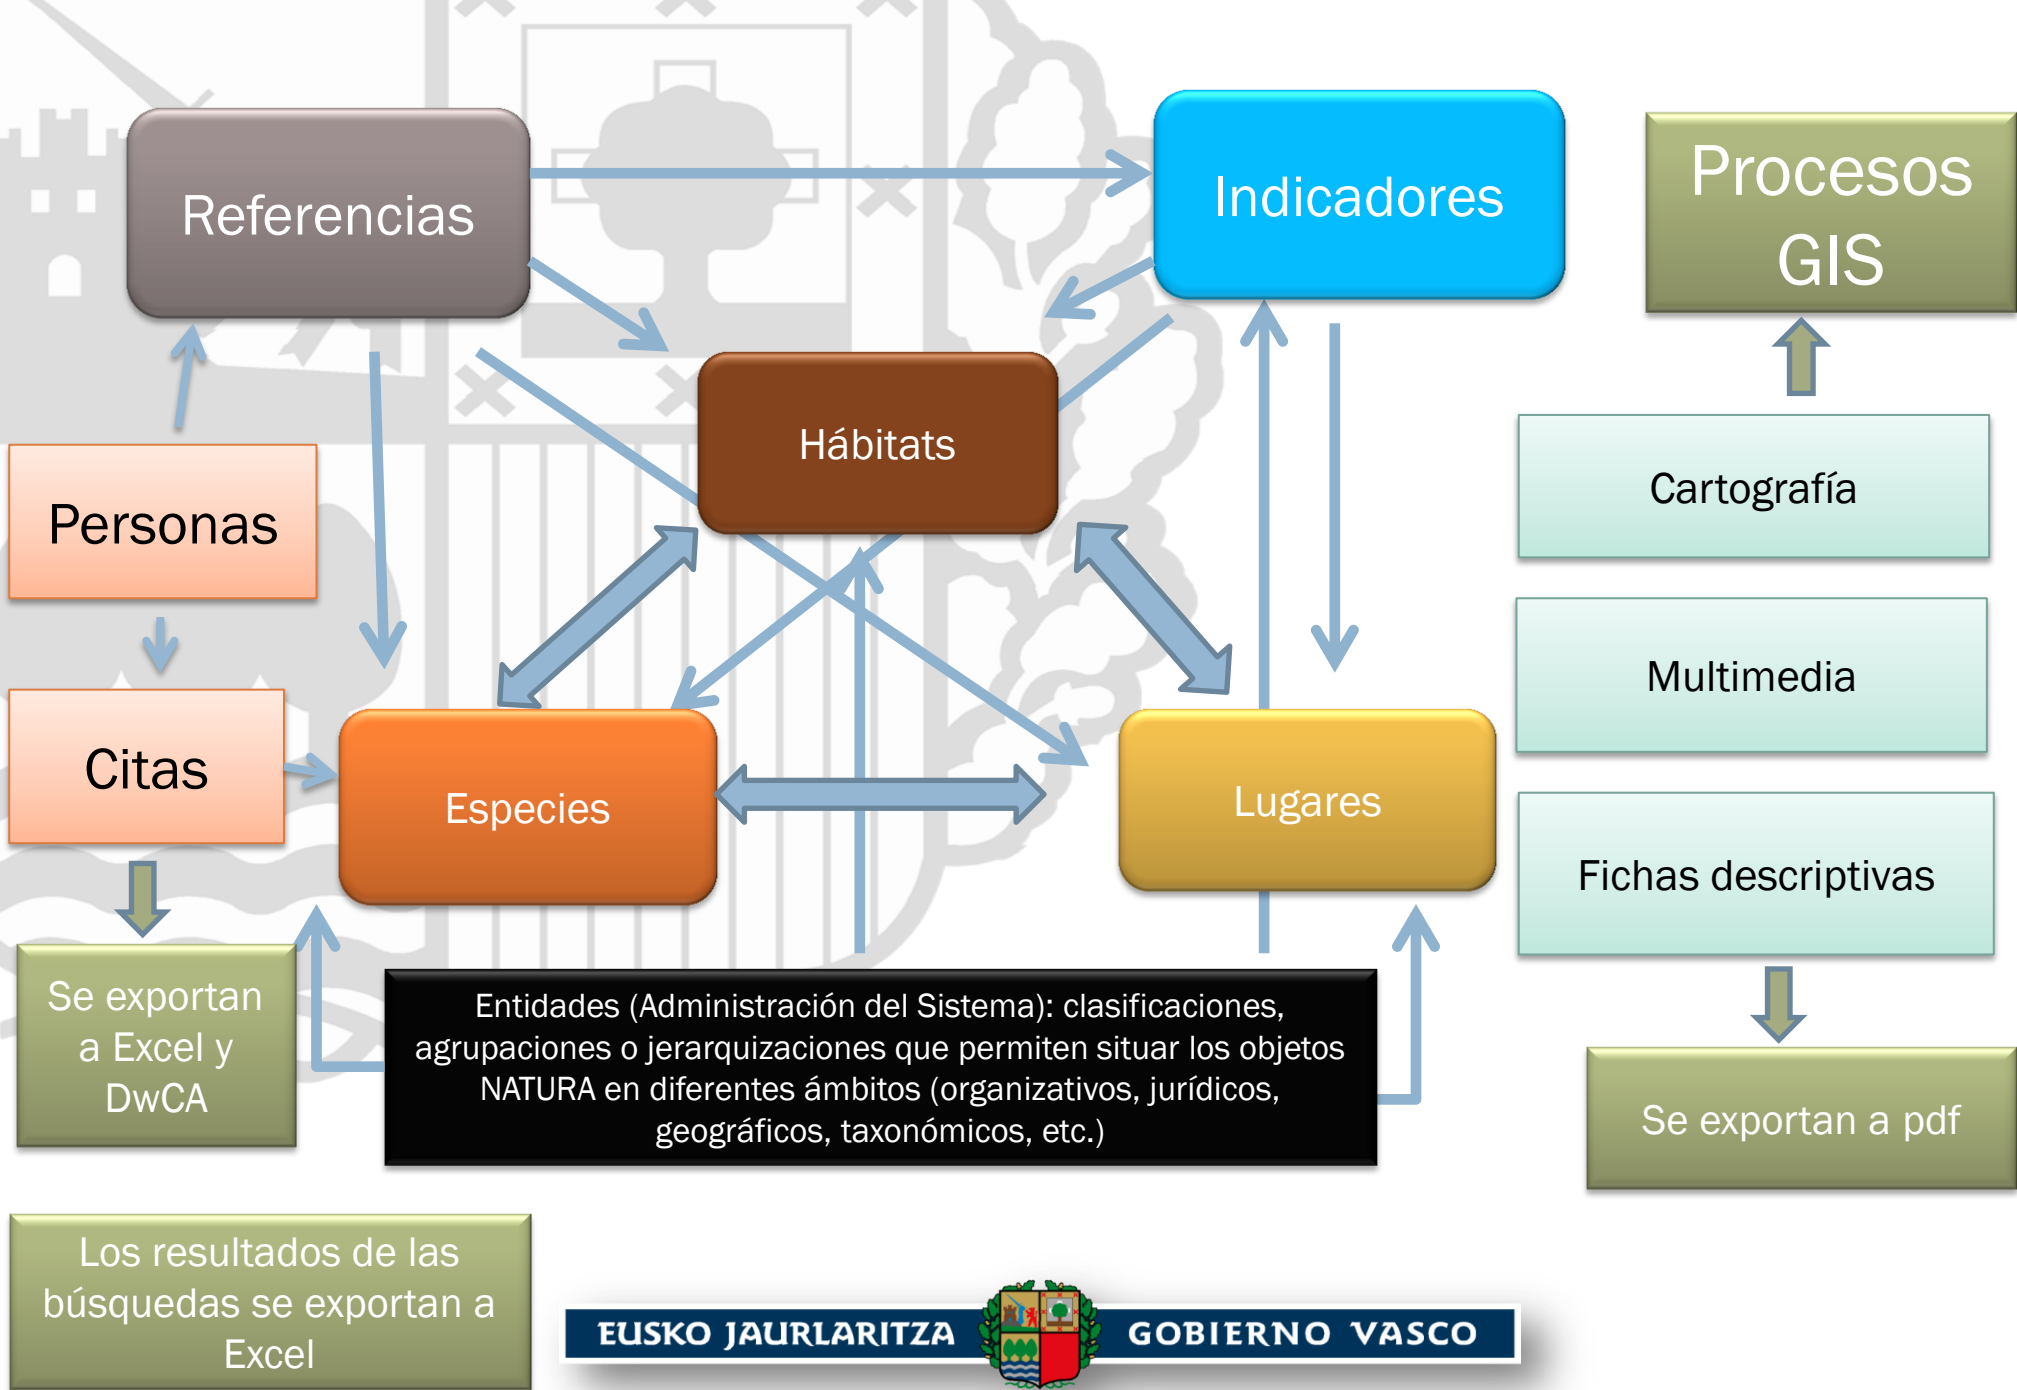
Referencias

Indicadores

Procesos GIS

Hábitats

Personas

Cartografía

Citas

Especies

Lugares

Multimedia

Fichas descriptivas

Se exportan a Excel y DwCA

Entidades (Administración del Sistema): clasificaciones, agrupaciones o jerarquizaciones que permiten situar los objetos NATURA en diferentes ámbitos (organizativos, jurídicos, geográficos, taxonómicos, etc.)

Se exportan a pdf

Los resultados de las búsquedas se exportan a Excel

EUSKO JAURLARITZA GOBIERNO VASCO